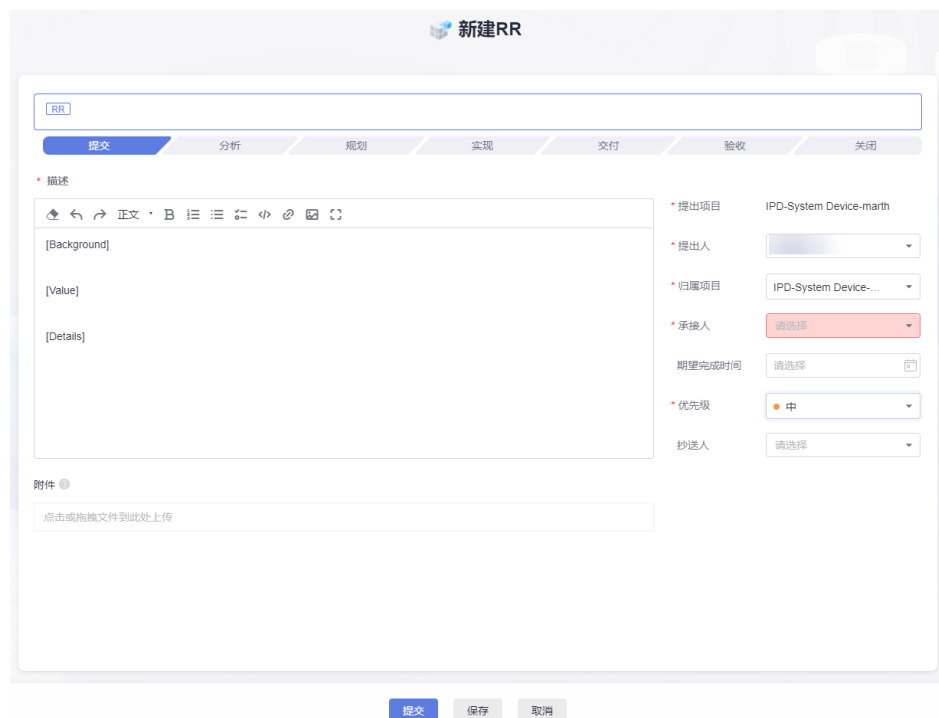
新建RR

RR

提交 分析 规划 实现 交付 验收 关闭

* 描述

正文 B

[Background]

[Value]

[Details]

* 提出项目 IPD-System Device-marth

* 提出人

* 归属项目 IPD-System Device-...

* 承接人 请选择

期望完成时间 请选择

* 优先级 中

抄送人 请选择

附件

点击或拖拽文件到此处上传

提交 保存 取消